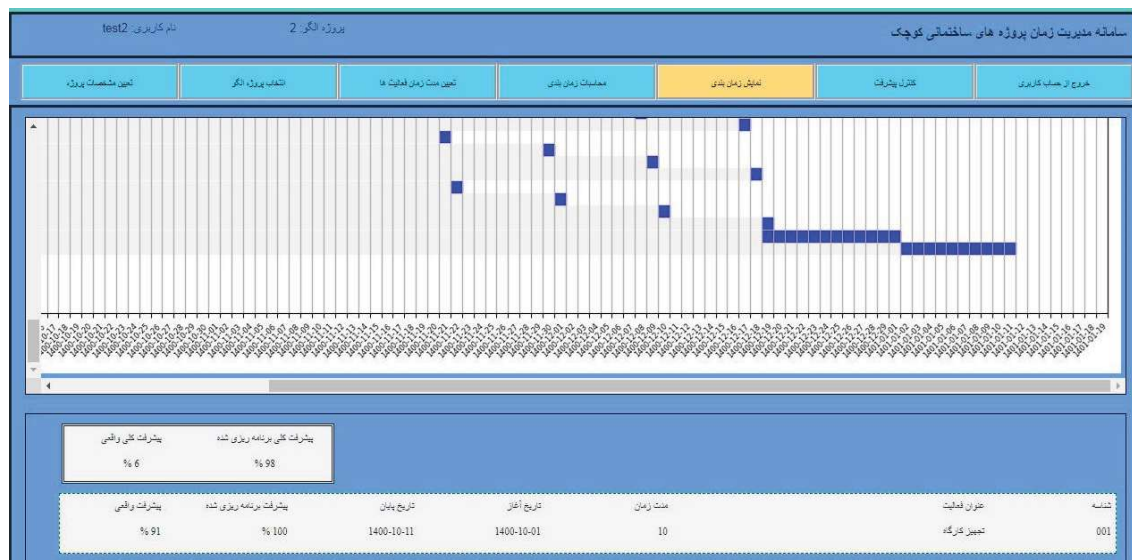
سامانه مدیریت زمان پروژه های ساختمانی کوچک

پروژه الگو: 2

نام کاربری: test2

خروج از حساب کاربری

کنترل پیشرفت

نمایش زمان بندی

محاسبات زمان بندی

تعیین مدت زمان فعالیت ها

انتخاب پروژه الگو

تعیین مشخصات پروژه

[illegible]

پیشرفت کلی برنامه ریزی شده

% 98

پیشرفت کلی واقعی

% 6

| شناسه | عنوان فعالیت | مدت زمان | تاریخ آغاز | تاریخ پایان | پیشرفت برنامه ریزی شده | پیشرفت واقعی |
|---|---|---|---|---|---|---|
| 001 | تجهیز کارگاه | 10 | 1400-10-01 | 1400-10-11 | % 100 | % 91 |